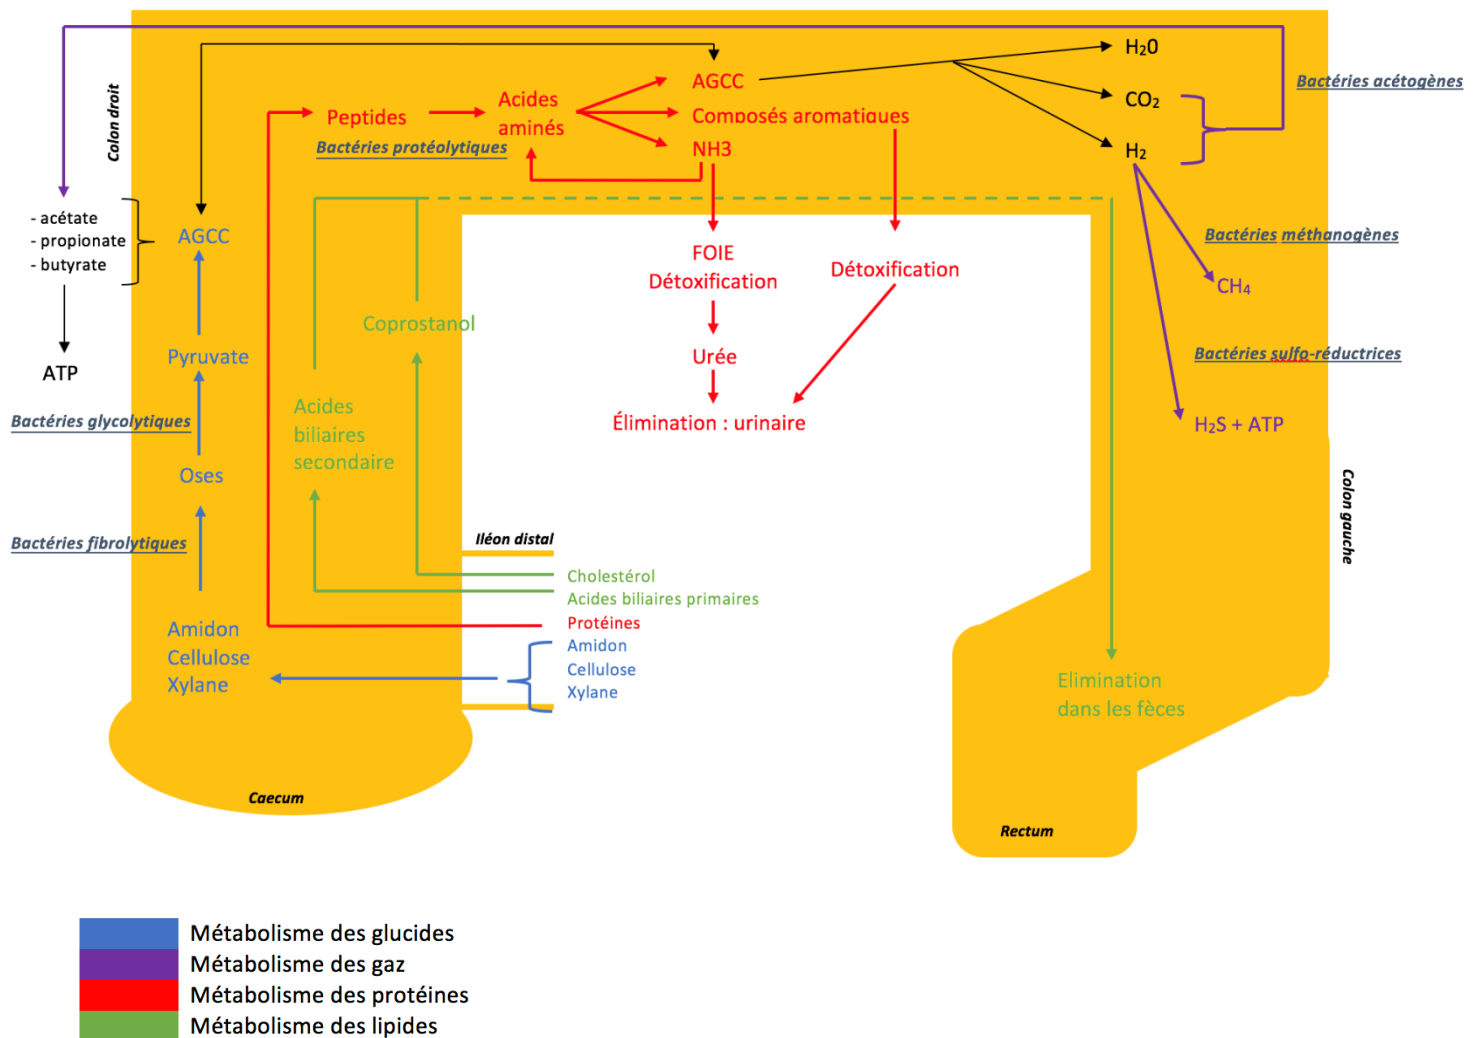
Colon droit

Peptides

Bactéries protéolytiques

Acides aminés

AGCC

Composés aromatiques

NH3

$H_20$

$CO_2$

$H_2$

Bactéries acétogènes

Bactéries méthanogènes

$CH_4$

Bactéries sulfo-réductrices

$H_2S$ + ATP

Colon gauche

- acétate
- propionate
- butyrate

AGCC

ATP

Pyruvate

Bactéries glycolytiques

Oses

Bactéries fibrolytiques

Coprostanol

Acides biliaires secondaire

FOIE
Détoxification

Détoxification

Urée

Élimination : urinaire

Iléon distal

Cholestérol

Acides biliaires primaires

Protéines

Amidon
Cellulose
Xylane

Amidon
Cellulose
Xylane

Elimination dans les fèces

Caecum

Rectum

Métabolisme des glucides
Métabolisme des gaz
Métabolisme des protéines
Métabolisme des lipides